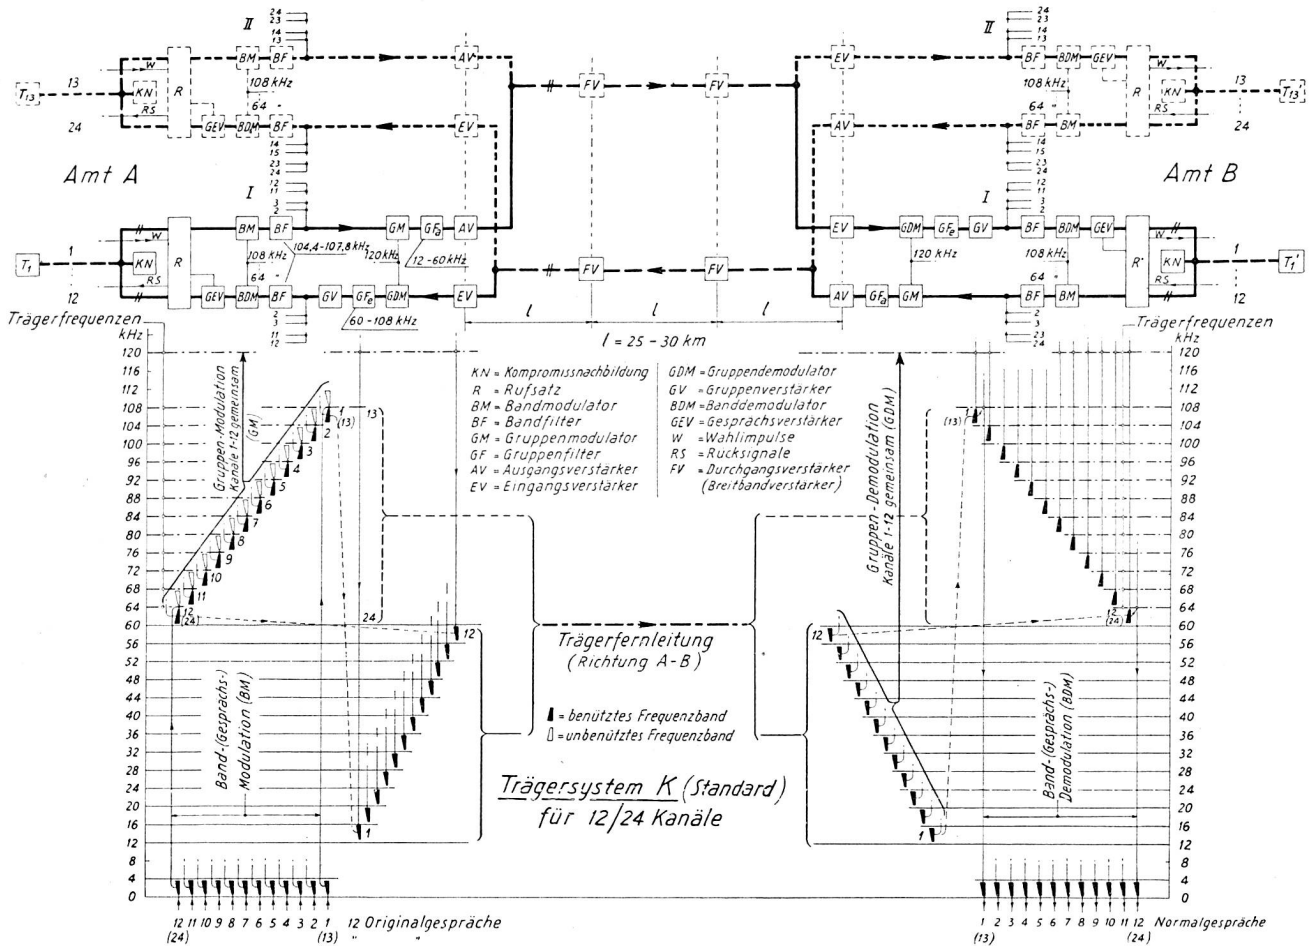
II
24
23
14
13

BM BF AV
108 kHz
64
GEV BDM BF EV
14
15
23
24

Amt A

I
12
11
3
2

$T_{13}$ 13 W KN RS 24 R

FV FV

BM BF GM $GF_a$ AV
104,4-107,8 kHz
108 kHz 120 kHz 12-60 kHz
64

$T_1$ 1 W KN RS 12 R

GEV BDM BF GV $GF_e$ GDM EV
2
3
11
12
60-108 kHz

FV FV

l l l
l = 25 - 30 km

II
24
23
14
13

EV BF BDM GEV
108 kHz
AV BF BM
64
14
15
23
24

Amt B

I
12
11
3
2

13 W KN RS 24 R $T_{13}'$

EV GDM $GF_e$ GV BF BDM GEV
120 kHz 108 kHz
64
AV $GF_a$ GM BF BM
2
3
23
24

W 1 KN RS 12 R' $T_1'$

Trägerfrequenzen
kHz
120
116
112
108
104
100
96
92
88
84
80
76
72
68
64
60
56
52
48
44
40
36
32
28
24
20
16
12
8
4
0

Gruppen-Modulation Kanäle 1-12 gemeinsam (GM)

1 (13) 2 3 4 5 6 7 8 9 10 11 12 (24)

13

24

Band-(Gesprächs-) Modulation (BM)

12

1

KN = Kompromissnachbildung
R = Rufsatz
BM = Bandmodulator
BF = Bandfilter
GM = Gruppenmodulator
GF = Gruppenfilter
AV = Ausgangsverstärker
EV = Eingangsverstärker

GDM = Gruppendemodulator
GV = Gruppenverstärker
BDM = Banddemodulator
GEV = Gesprächsverstärker
W = Wahlimpulse
RS = Rücksignale
FV = Durchgangsverstärker (Breitbandverstärker)

Trägerfernleitung
(Richtung A-B)

▮ = benütztes Frequenzband
▯ = unbenütztes Frequenzband

Trägersystem K (Standard)
für 12/24 Kanäle

Gruppen-Demodulation Kanäle 1-12 gemeinsam (GDM)

(13)

12 (24)

12

1

Band-(Gesprächs-) Demodulation (BDM)

Trägerfrequenzen
kHz
120
116
112
108
104
100
96
92
88
84
80
76
72
68
64
60
56
52
48
44
40
36
32
28
24
20
16
12
8
4
0

12 11 10 9 8 7 6 5 4 3 2 1 12 Originalgespräche
(24) (13) " "

1 2 3 4 5 6 7 8 9 10 11 12 Normalgespräche
(13) (24)